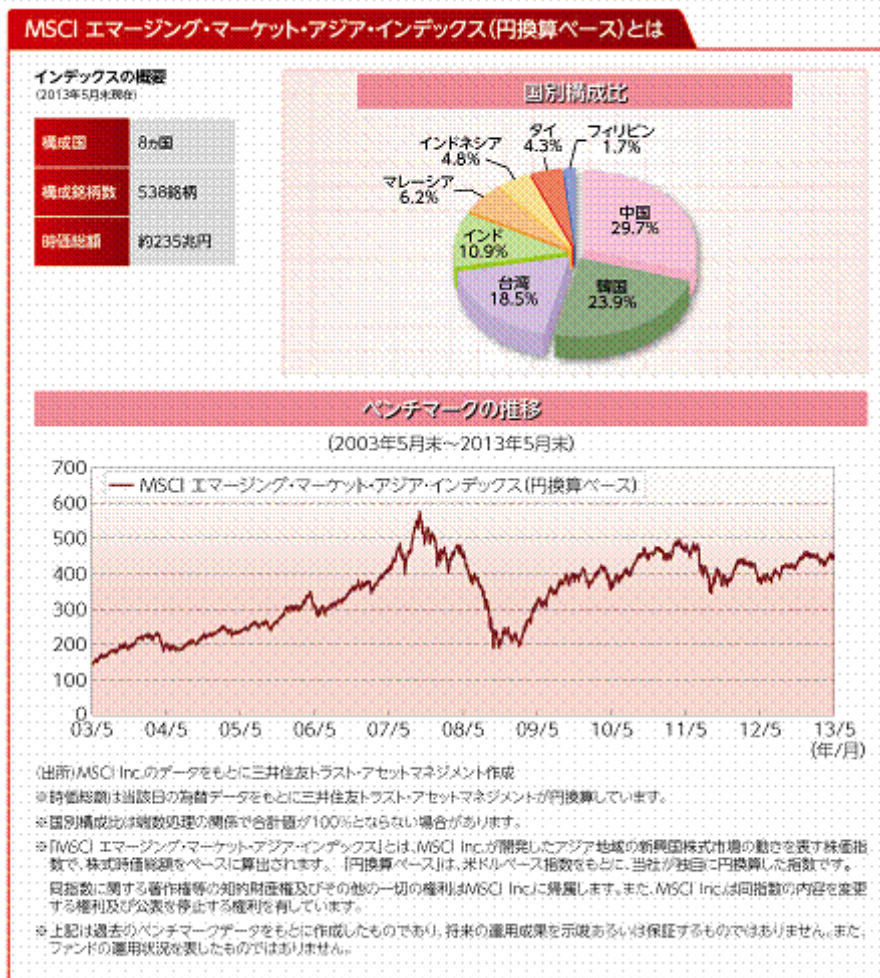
MSCI エマージング・マーケット・アジア・インデックス（円換算ベース）とは

インデックスの概要
（2013年5月末現在）

| 構成国 | 8ヵ国 |
|---|---|
| 構成銘柄数 | 538銘柄 |
| 時価総額 | 約235兆円 |

国別構成比

インドネシア 4.8%
タイ 4.3%
フィリピン 1.7%
マレーシア 6.2%
インド 10.9%
中国 29.7%
台湾 18.5%
韓国 23.9%

ベンチマークの推移

（2003年5月末～2013年5月末）

MSCI エマージング・マーケット・アジア・インデックス（円換算ベース）

700
600
500
400
300
200
100
0
03/5 04/5 05/5 06/5 07/5 08/5 09/5 10/5 11/5 12/5 13/5
（年/月）

（出所）MSCI Inc.のデータをもとに三井住友トラスト・アセットマネジメント作成

※時価総額は当該日の為替データをもとに三井住友トラスト・アセットマネジメントが円換算しています。

※国別構成比は端数処理の関係で合計値が100%とならない場合があります。

※「MSCI エマージング・マーケット・アジア・インデックス」とは、MSCI Inc.が開発したアジア地域の新興国株式市場の動きを表す株価指数で、株式時価総額をベースに算出されます。「円換算ベース」は、米ドルベース指数をもとに、当社が独自に円換算した指数です。
同指数に関する著作権等の知的財産権及びその他の一切の権利はMSCI Inc.に帰属します。また、MSCI Inc.は同指数の内容を変更する権利及び公表を停止する権利を有しています。

※上記は過去のベンチマークデータをもとに作成したものであり、将来の運用成果を示唆あるいは保証するものではありません。また、ファンドの運用状況を表したものではありません。